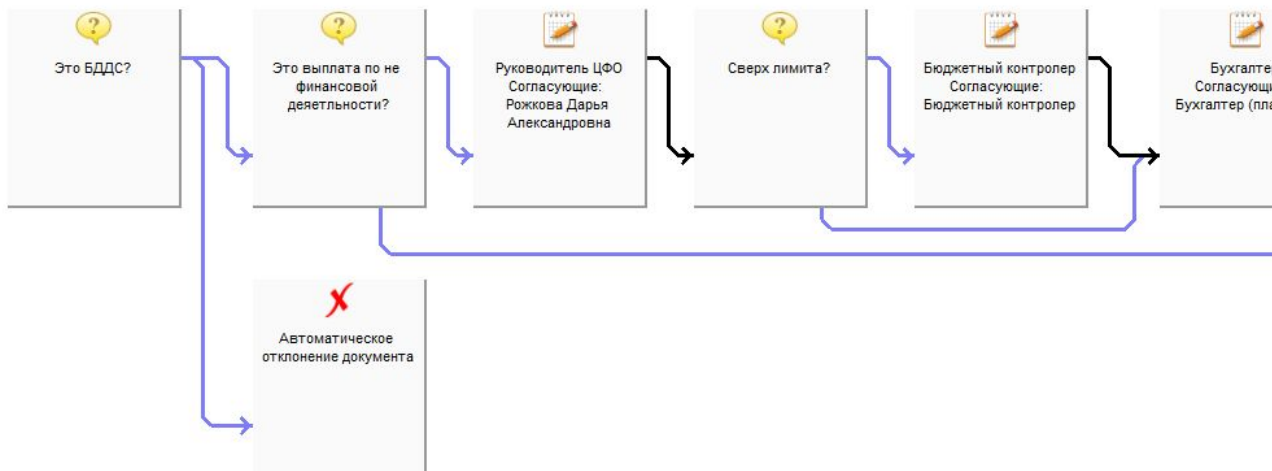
Это БДДС?

Это выплата по не финансовой деяетльности?

Руководитель ЦФО Согласующие: Рожкова Дарья Александровна

Сверх лимита?

Бюджетный контролер Согласующие: Бюджетный контролер

Бухгалте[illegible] Согласующие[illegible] Бухгалтер (пла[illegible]

Автоматическое отклонение документа